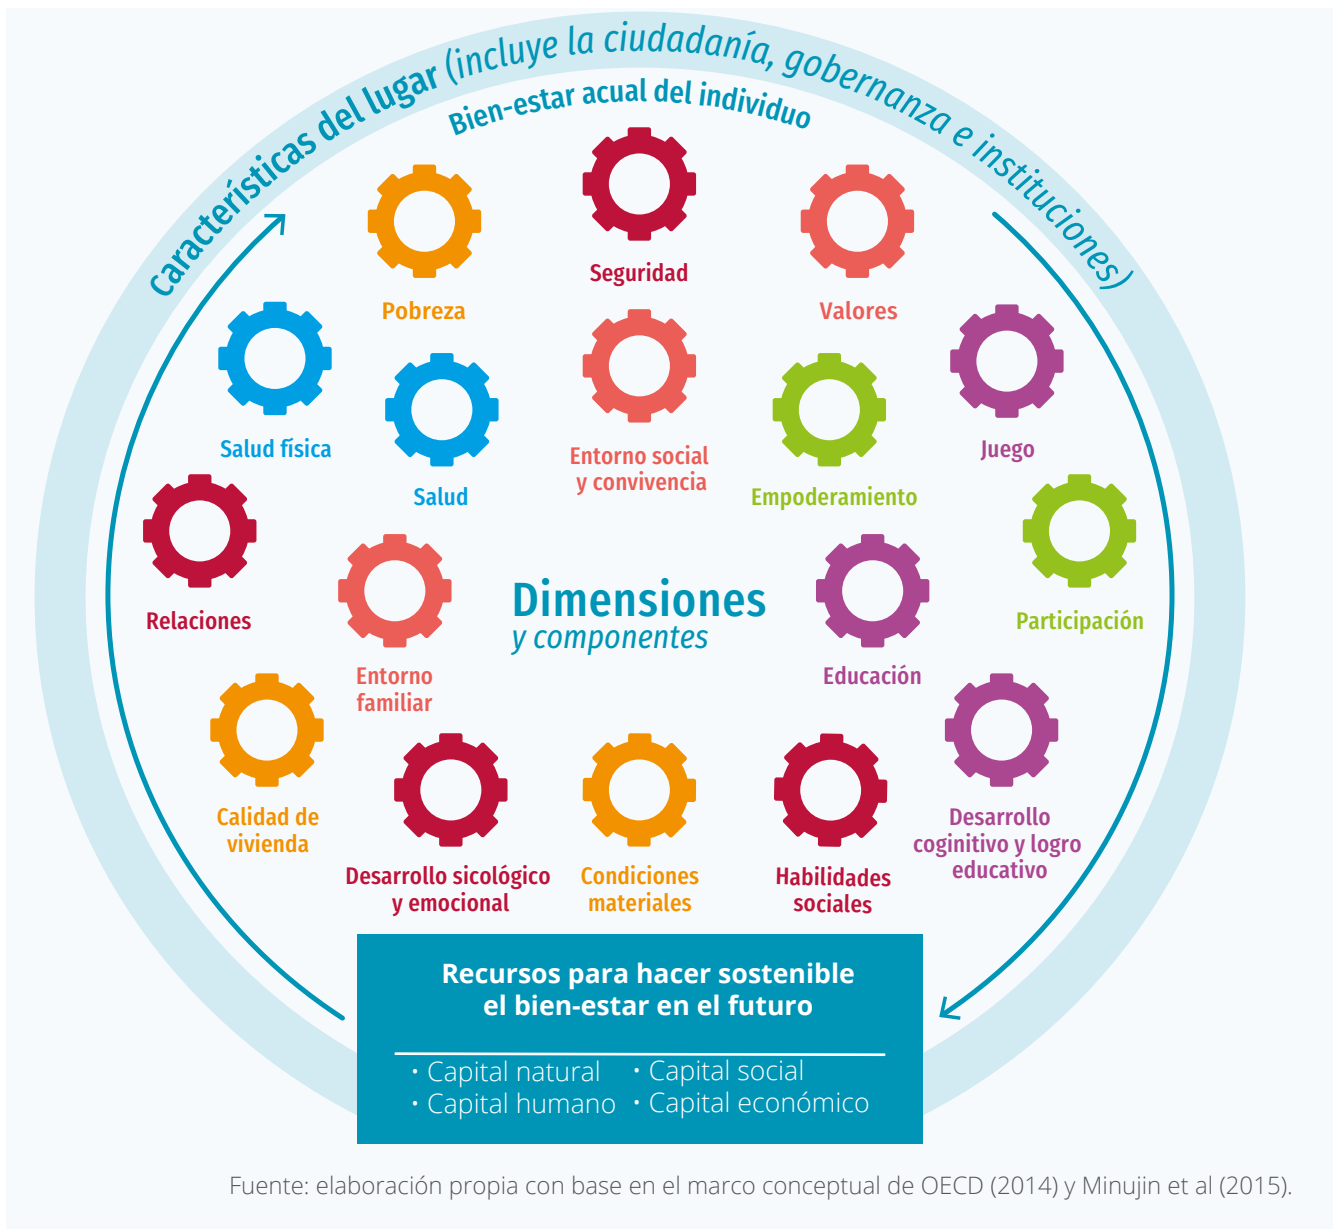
características del lugar (incluye la ciudadanía, gobernanza e instituciones)

Bien-estar acual del individuo

Seguridad

Pobreza

Valores

Salud física

Salud

Entorno social y convivencia

Empoderamiento

Juego

Relaciones

Participación

Dimensiones
y componentes

Entorno familiar

Educación

Calidad de vivienda

Desarrollo sicológico y emocional

Condiciones materiales

Habilidades sociales

Desarrollo coginitivo y logro educativo

Recursos para hacer sostenible el bien-estar en el futuro

· Capital natural · Capital social
· Capital humano · Capital económico

Fuente: elaboración propia con base en el marco conceptual de OECD (2014) y Minujin et al (2015).